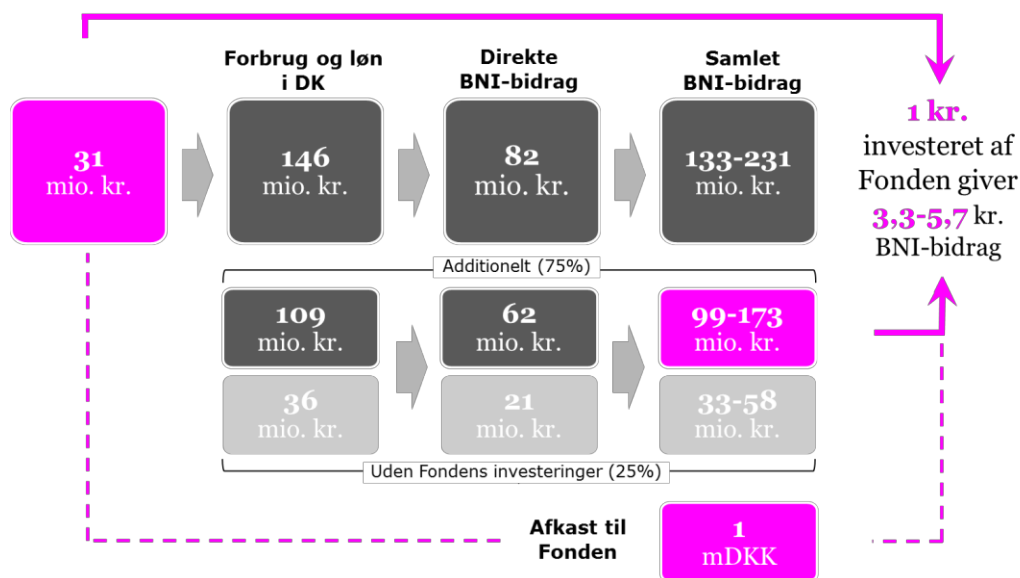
Forbrug og løn i DK

Direkte BNI-bidrag

Samlet BNI-bidrag

31 mio. kr.

146 mio. kr.

82 mio. kr.

133-231 mio. kr.

1 kr. investeret af Fonden giver 3,3-5,7 kr. BNI-bidrag

Additionelt (75%)

109 mio. kr.

62 mio. kr.

99-173 mio. kr.

36 mio. kr.

21 mio. kr.

33-58 mio. kr.

Uden Fondens investeringer (25%)

Afkast til Fonden

1 mDKK